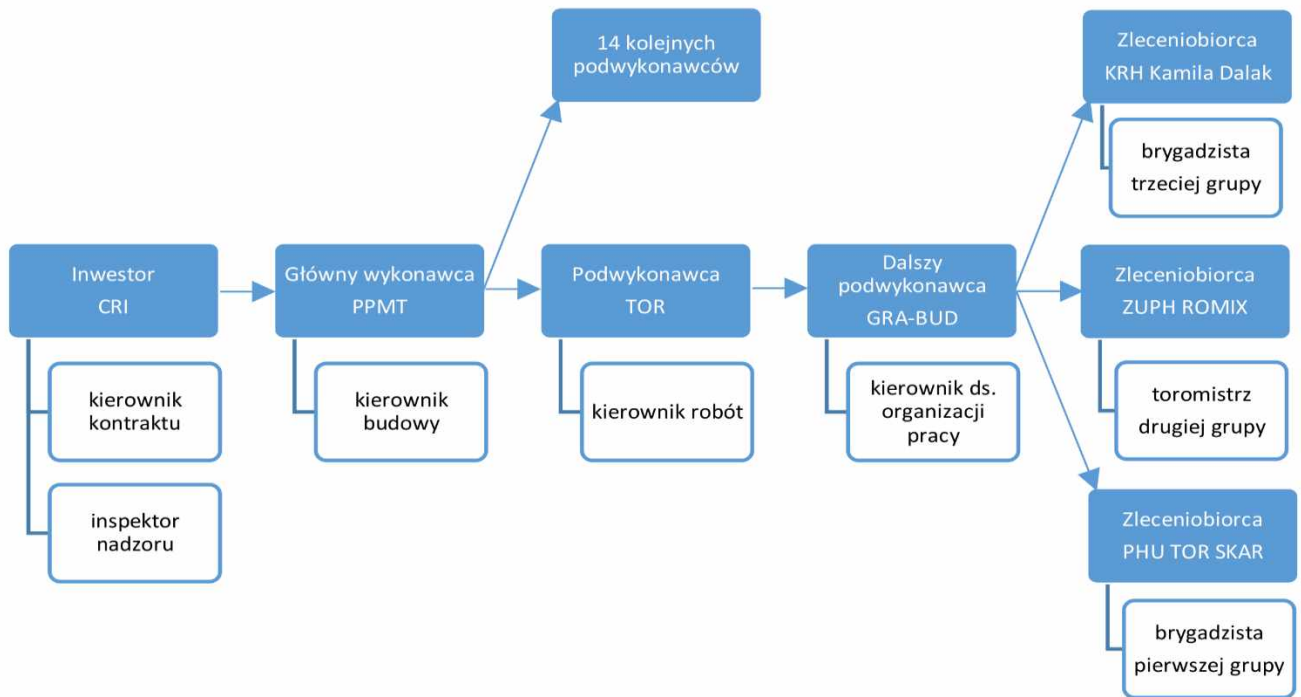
Inwestor
CRI

kierownik kontraktu

inspektor nadzoru

Główny wykonawca
PPMT

kierownik budowy

14 kolejnych podwykonawców

Podwykonawca
TOR

kierownik robót

Dalszy podwykonawca
GRA-BUD

kierownik ds. organizacji pracy

Zleceniobiorca
KRH Kamila Dalak

brygadzista trzeciej grupy

Zleceniobiorca
ZUPH ROMIX

toromistrz drugiej grupy

Zleceniobiorca
PHU TOR SKAR

brygadzista pierwszej grupy